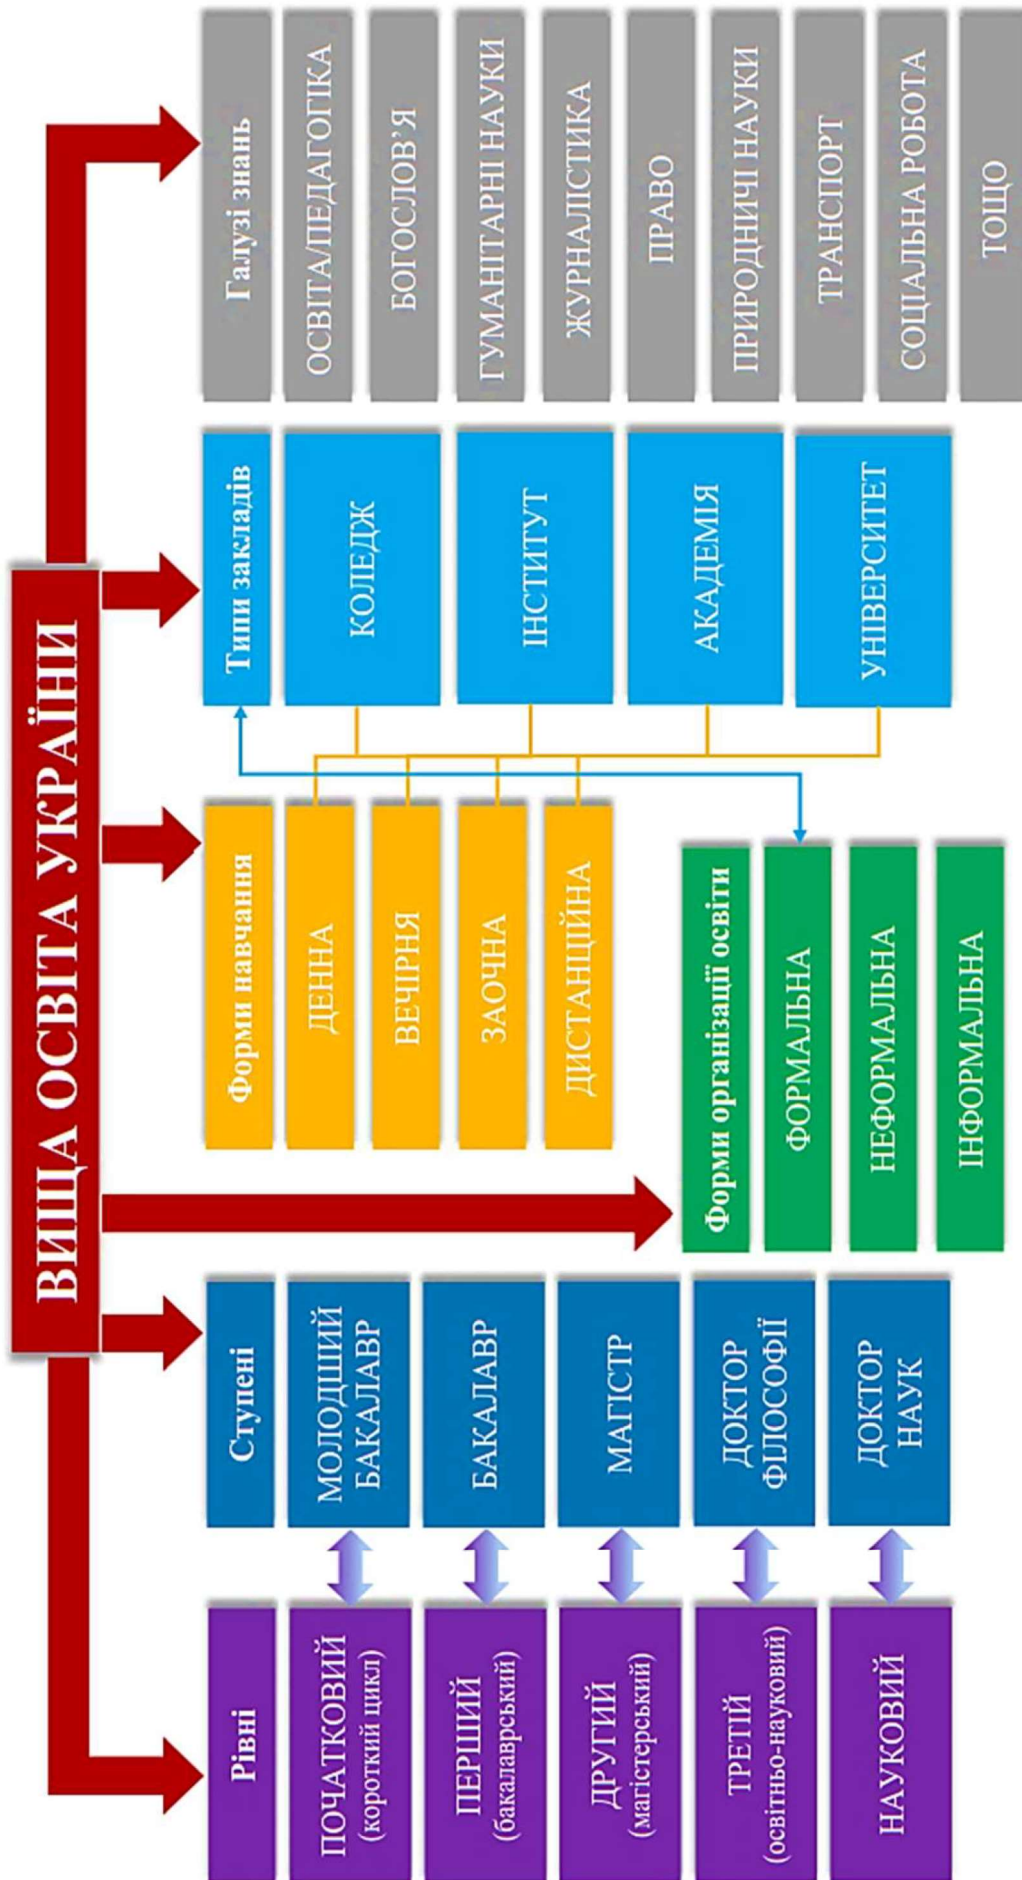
ВИЩА ОСВІТА УКРАЇНИ

Галузі знань
ОСВІТА/ПЕДАГОГІКА
БОГОСЛОВ'Я
ГУМАНІТАРНІ НАУКИ
ЖУРНАЛІСТИКА
ПРАВО
ПРИРОДНИЧІ НАУКИ
ТРАНСПОРТ
СОЦІАЛЬНА РОБОТА
ТОЩО

Типи закладів
КОЛЕДЖ
ІНСТИТУТ
АКАДЕМІЯ
УНІВЕРСИТЕТ

Форми навчання
ДЕННА
ВЕЧІРНЯ
ЗАОЧНА
ДИСТАНЦІЙНА

Форми організації освіти
ФОРМАЛЬНА
НЕФОРМАЛЬНА
ІНФОРМАЛЬНА

Ступені
МОЛОДШИЙ БАКАЛАВР
БАКАЛАВР
МАГІСТР
ДОКТОР ФІЛОСОФІЇ
ДОКТОР НАУК

Рівні
ПОЧАТКОВИЙ (короткий цикл)
ПЕРШИЙ (бакалаврський)
ДРУГИЙ (магістерський)
ТРЕТІЙ (освітньо-науковий)
НАУКОВИЙ